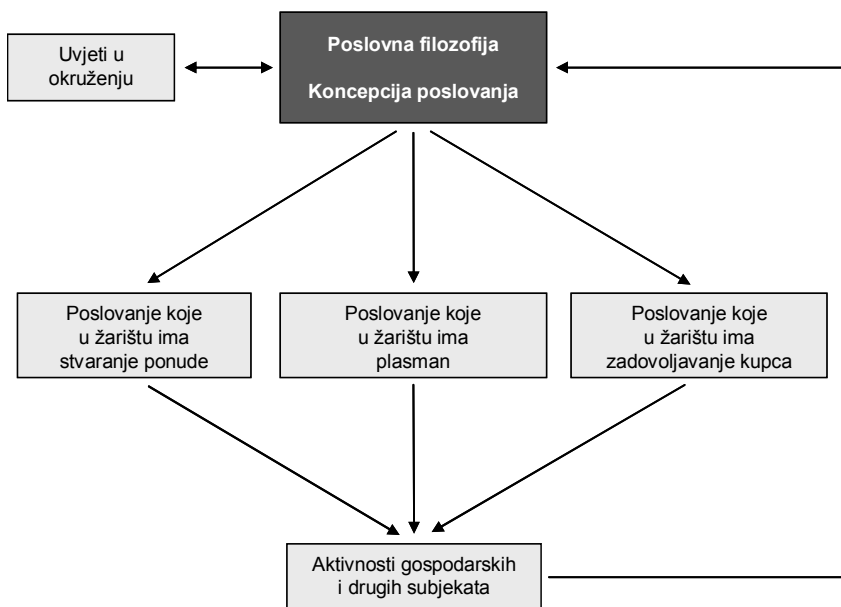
Poslovna filozofija

Koncepcija poslovanja

Uvjeti u okruženju

Poslovanje koje u žarištu ima stvaranje ponude

Poslovanje koje u žarištu ima plasman

Poslovanje koje u žarištu ima zadovoljavanje kupca

Aktivnosti gospodarskih i drugih subjekata